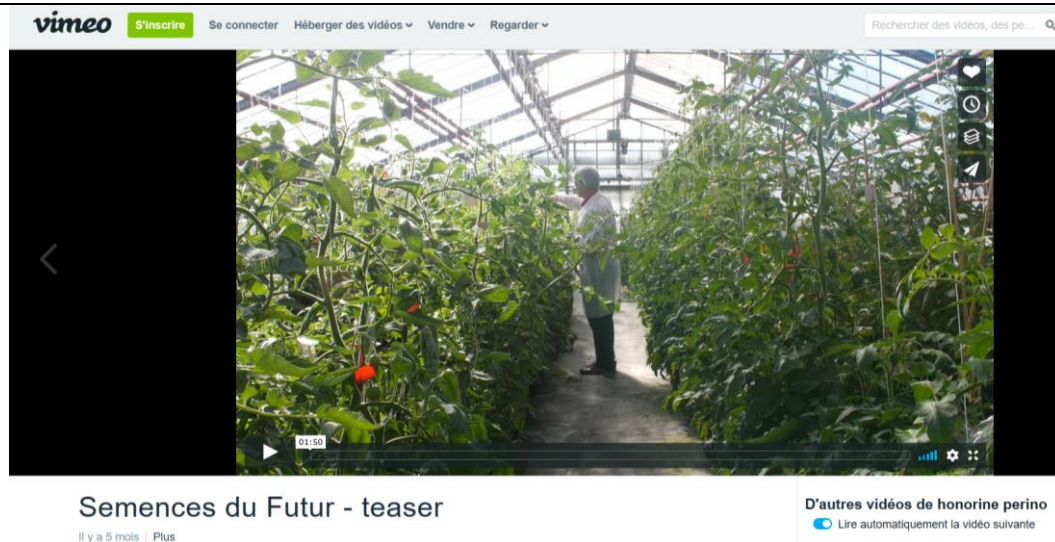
vimeo S'inscrire Se connecter Héberger des vidéos Vendre Regarder

Rechercher des vidéos, des pe...

01:50

Semences du Futur - teaser

Il y a 5 mois | Plus

D'autres vidéos de honorine perino

Lire automatiquement la vidéo suivante